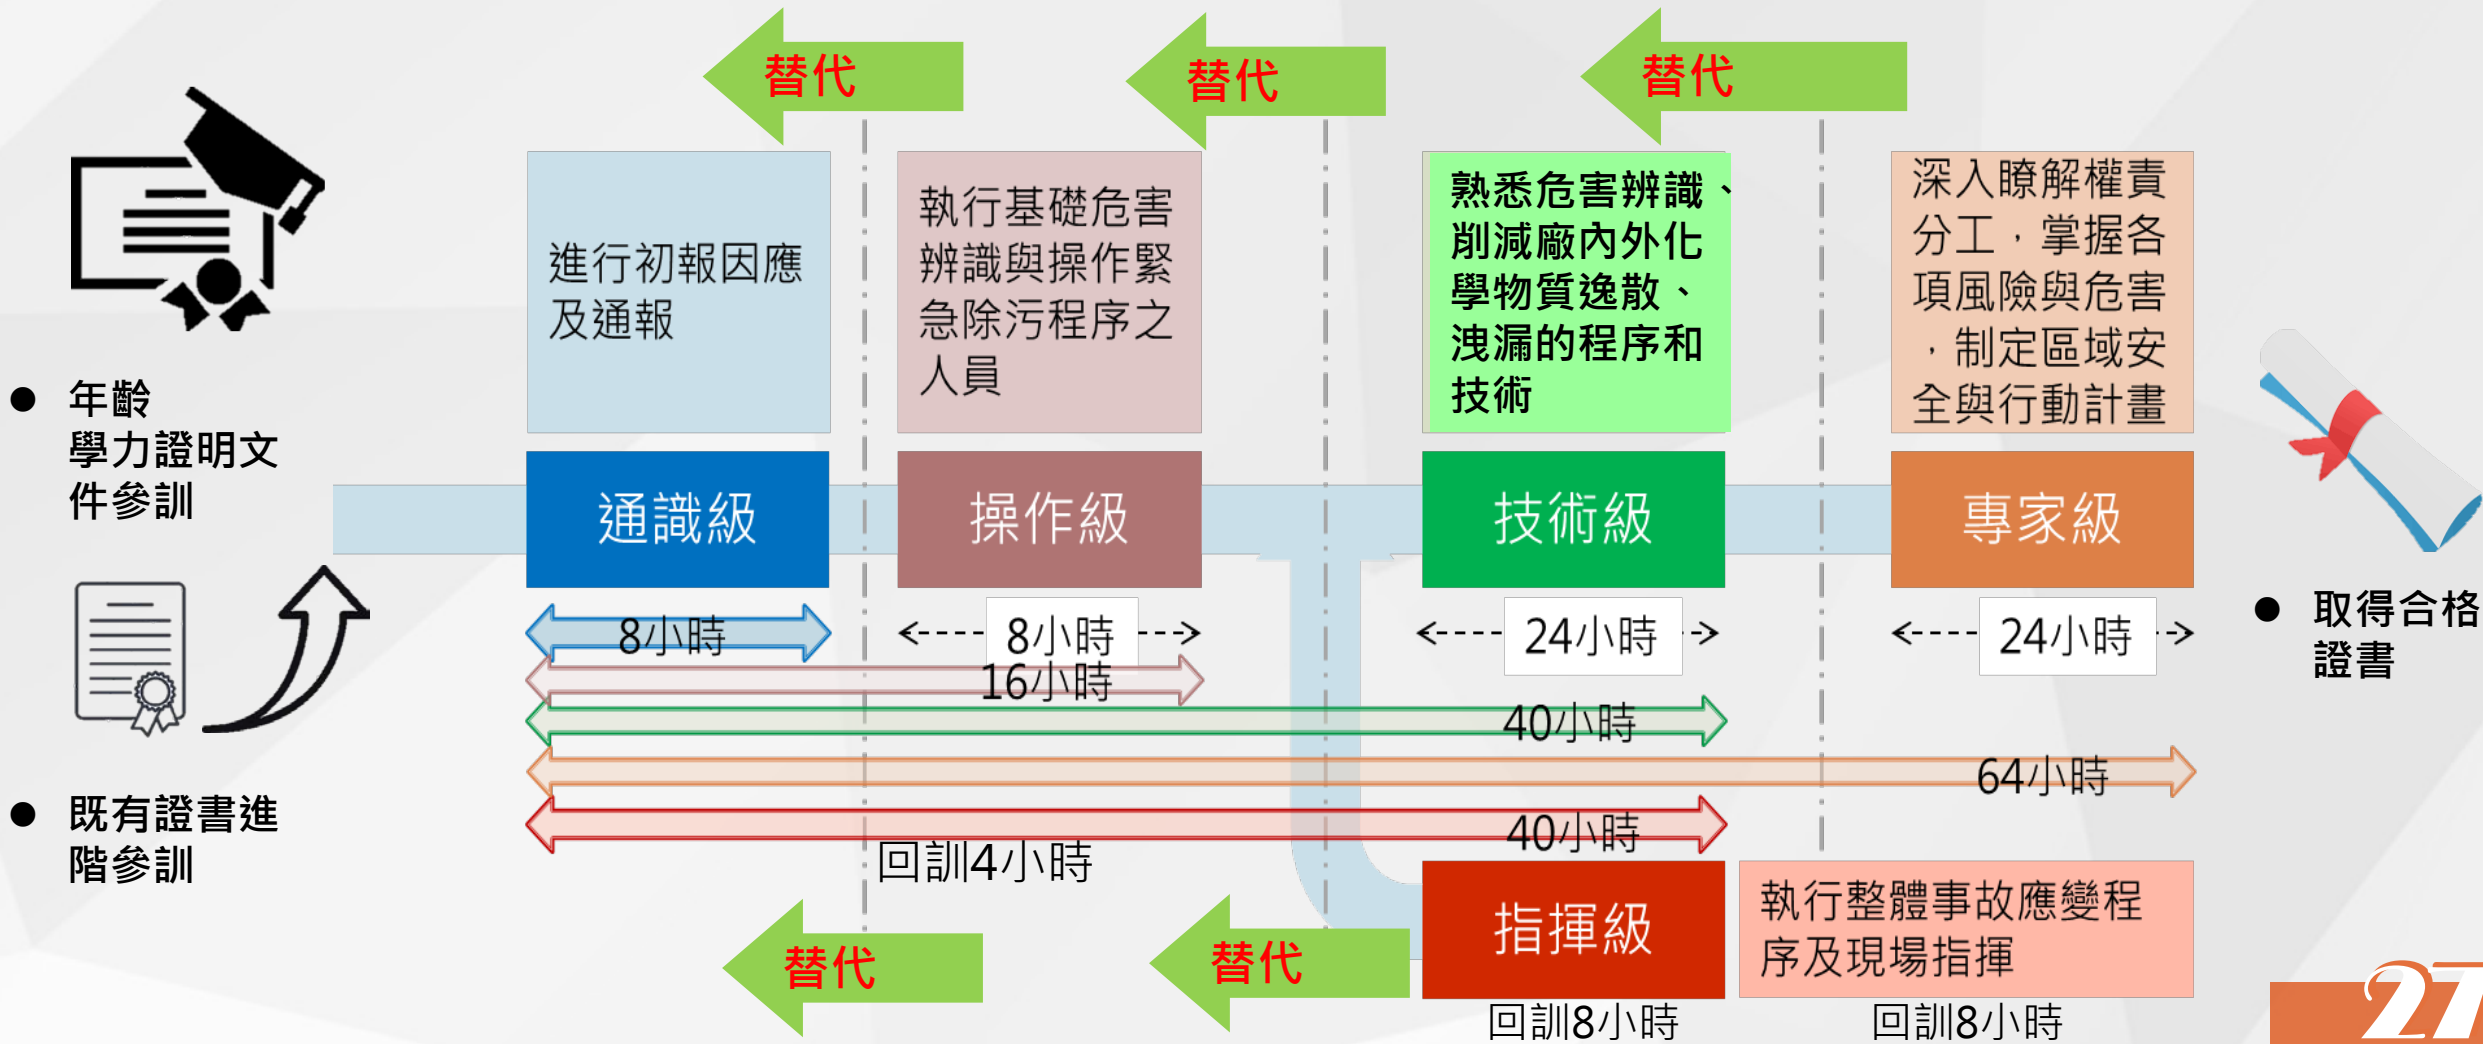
替代

替代

替代

● 年齡 學力證明文件參訓

● 既有證書進階參訓

進行初報因應及通報

執行基礎危害辨識與操作緊急除污程序之人員

熟悉危害辨識、削減廠內外化學物質逸散、洩漏的程序和技術

深入瞭解權責分工，掌握各項風險與危害，制定區域安全與行動計畫

通識級

操作級

技術級

專家級

8小時

8小時

16小時

24小時

40小時

24小時

64小時

40小時

回訓4小時

指揮級

執行整體事故應變程序及現場指揮

替代

替代

回訓8小時

回訓8小時

● 取得合格證書

27